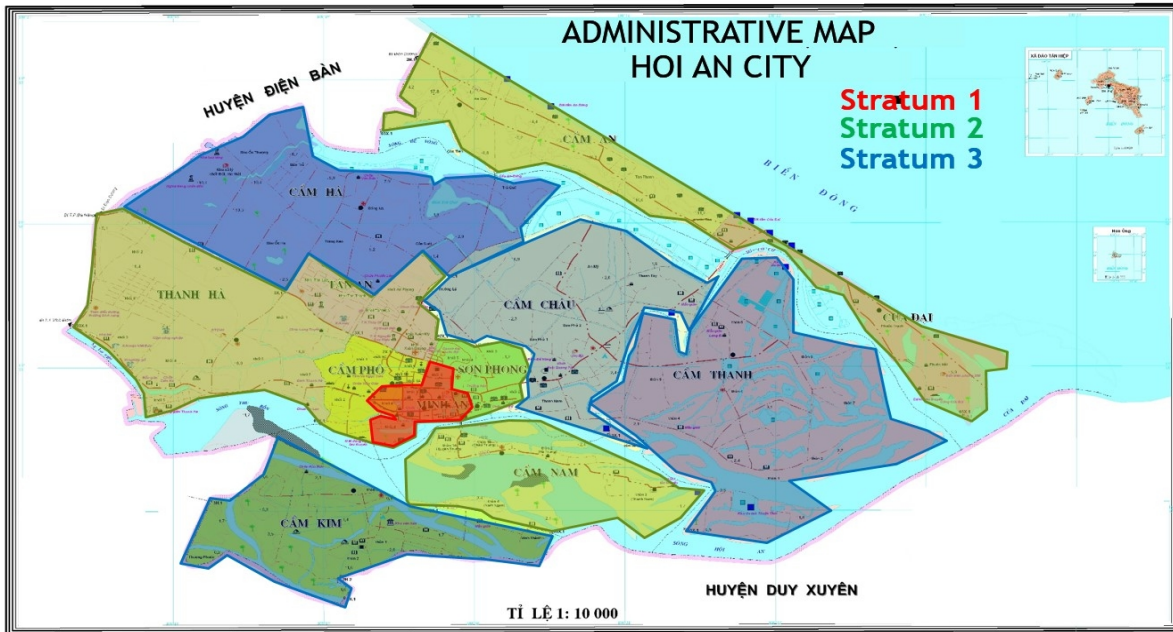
ADMINISTRATIVE MAP
HOI AN CITY

Stratum 1
Stratum 2
Stratum 3

HUYỆN ĐIỆN BÀN

CẨM AN

BIỂN ĐÔNG

CẨM HÀ

THANH HÀ

TÂN AN

CẨM CHÂU

CỬA ĐẠI

CẨM PHÔ

SƠN PHONG

MINH AN

CẨM THANH

CẨM NAM

CẨM KIM

HUYỆN DUY XUYÊN

TỈ LỆ 1: 10 000